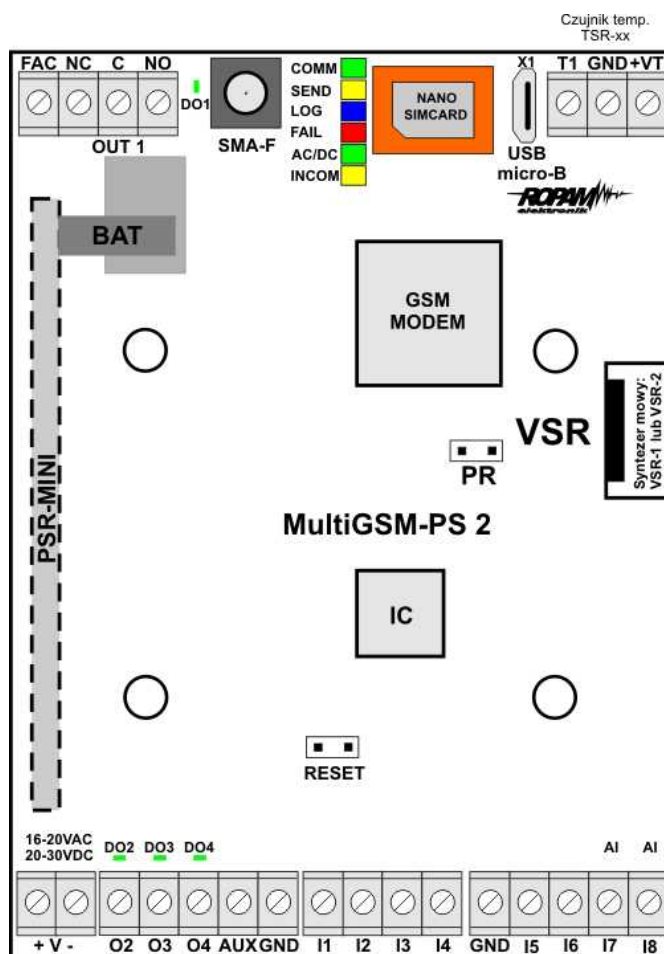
Czujnik temp.
TSR-xx

FAC NC C NO
DO1
OUT 1
SMA-F
COMM
SEND
LOG
FAIL
AC/DC
INCOM
NANO SIMCARD
X1
USB micro-B
T1 GND +VT
ROPAM elektronik

BAT

PSR-MINI

GSM MODEM

VSR
Syntezer mowy: VSR-1 lub VSR-2

PR

MultiGSM-PS 2

IC

RESET

16-20VAC
20-30VDC
DO2 DO3 DO4
AI AI
+ V - O2 O3 O4 AUX GND I1 I2 I3 I4 GND I5 I6 I7 I8